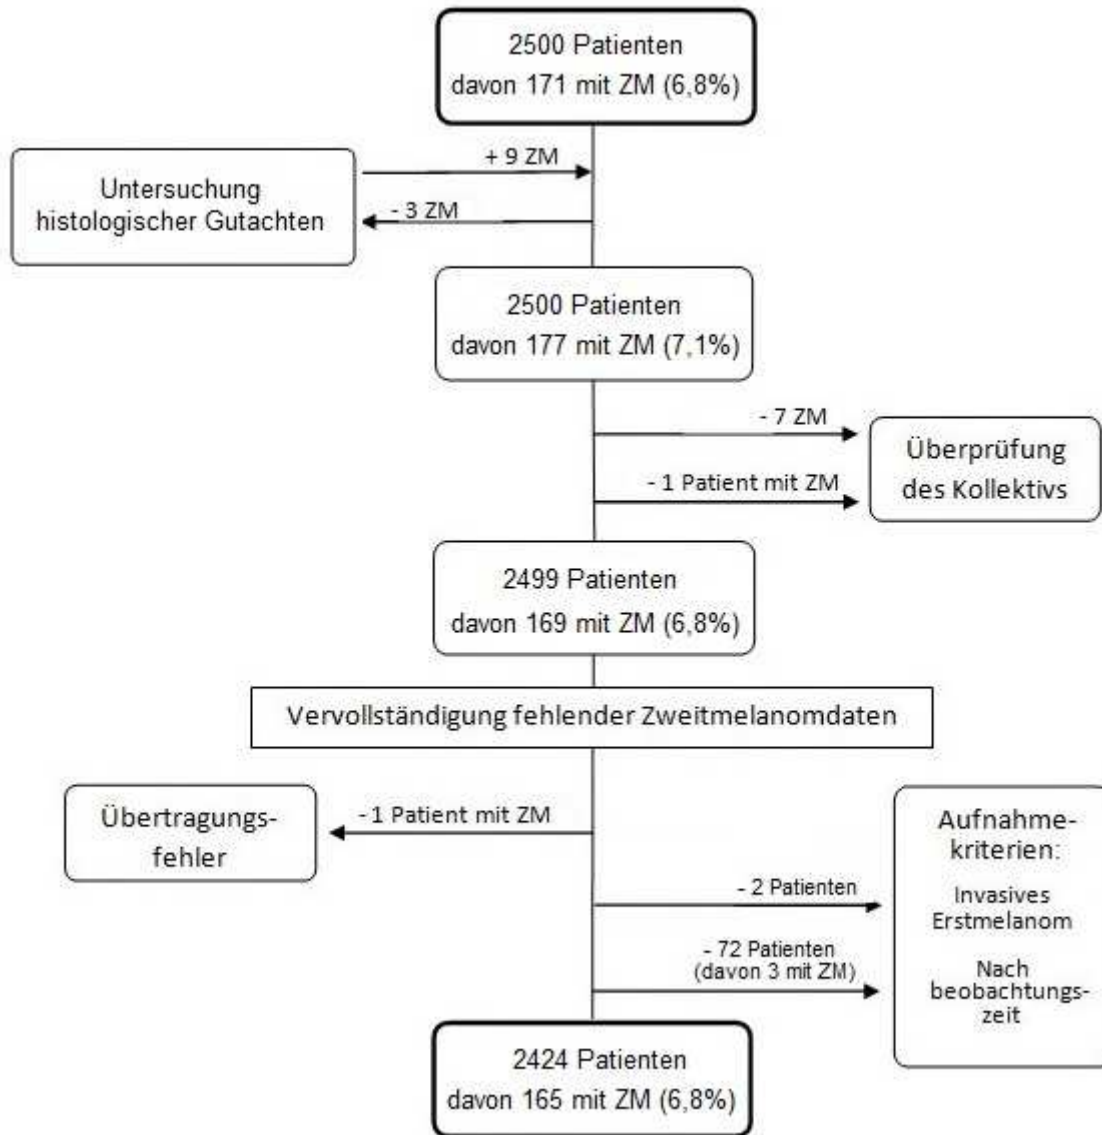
2500 Patienten
davon 171 mit ZM (6,8%)

+ 9 ZM

Untersuchung histologischer Gutachten

- 3 ZM

2500 Patienten
davon 177 mit ZM (7,1%)

- 7 ZM

Überprüfung des Kollektivs

- 1 Patient mit ZM

2499 Patienten
davon 169 mit ZM (6,8%)

Vervollständigung fehlender Zweitmelanomdaten

Übertragungsfehler

- 1 Patient mit ZM

Aufnahmekriterien:

Invasives Erstmelanom

Nachbeobachtungszeit

- 2 Patienten

- 72 Patienten
(davon 3 mit ZM)

2424 Patienten
davon 165 mit ZM (6,8%)